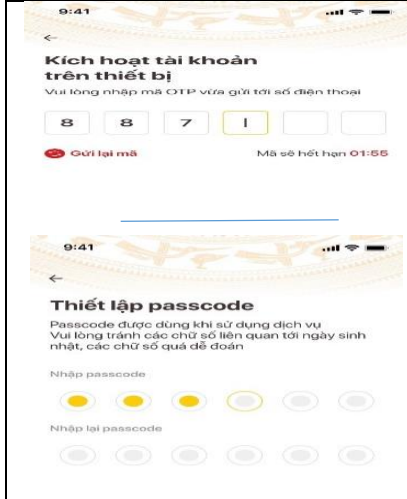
9:41

←

Kích hoạt tài khoản trên thiết bị

Vui lòng nhập mã OTP vừa gửi tới số điện thoại

8 8 7 |

Gửi lại mã

Mã sẽ hết hạn 01:55

9:41

←

Thiết lập passcode

Passcode được dùng khi sử dụng dịch vụ
Vui lòng tránh các chữ số liên quan tới ngày sinh nhật, các chữ số quá dễ đoán

Nhập passcode

Nhập lại passcode